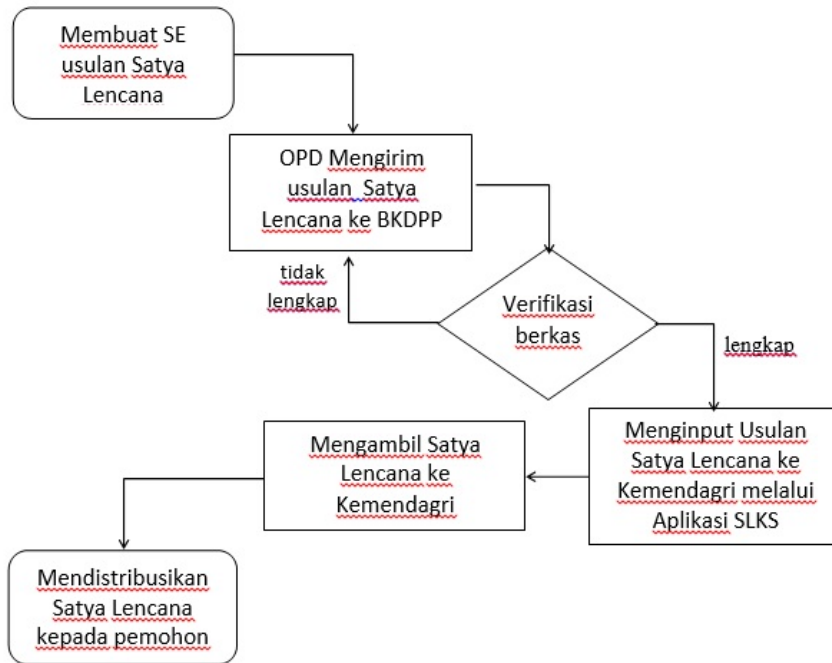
Membuat SE usulan Satya Lencana

OPD Mengirim usulan Satya Lencana ke BKDPP

tidak lengkap

Verifikasi berkas

lengkap

Menginput Usulan Satya Lencana ke Kemendagri melalui Aplikasi SLKS

Mengambil Satya Lencana ke Kemendagri

Mendistribusikan Satya Lencana kepada pemohon